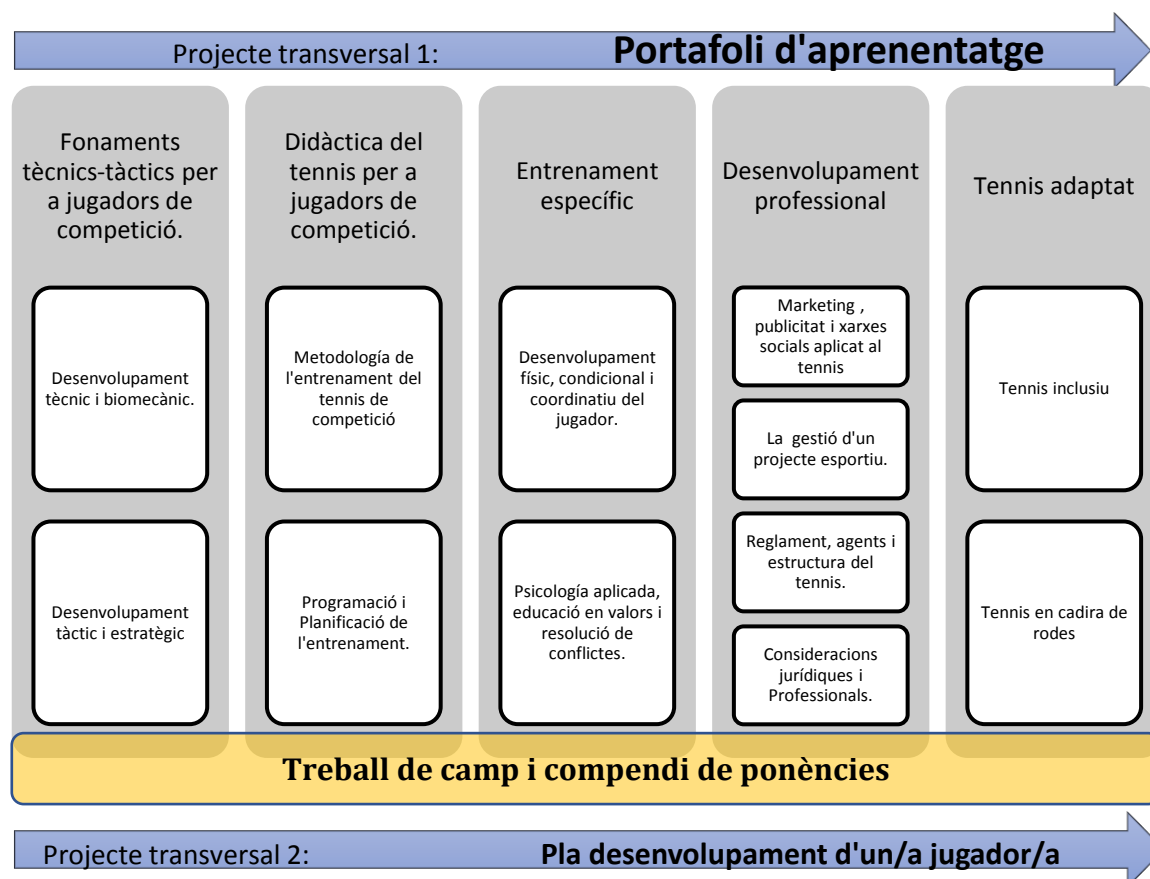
Projecte transversal 1: **Portafoli d'aprenentatge**

Fonaments tècnics-tàctics per a jugadors de competició.

Desenvolupament tècnic i biomecànic.

Desenvolupament tàctic i estratègic

Didàctica del tennis per a jugadors de competició.

Metodología de l'entrenament del tennis de competició

Programació i Planificació de l'entrenament.

Entrenament específic

Desenvolupament físic, condicional i coordinatiu del jugador.

Psicología aplicada, educació en valors i resolució de conflictes.

Desenvolupament professional

Marketing , publicitat i xarxes socials aplicat al tennis

La gestió d'un projecte esportiu.

Reglament, agents i estructura del tennis.

Consideracions jurídiques i Professionals.

Tennis adaptat

Tennis inclusiu

Tennis en cadira de rodes

Treball de camp i compendi de ponències

Projecte transversal 2: **Pla desenvolupament d'un/a jugador/a**